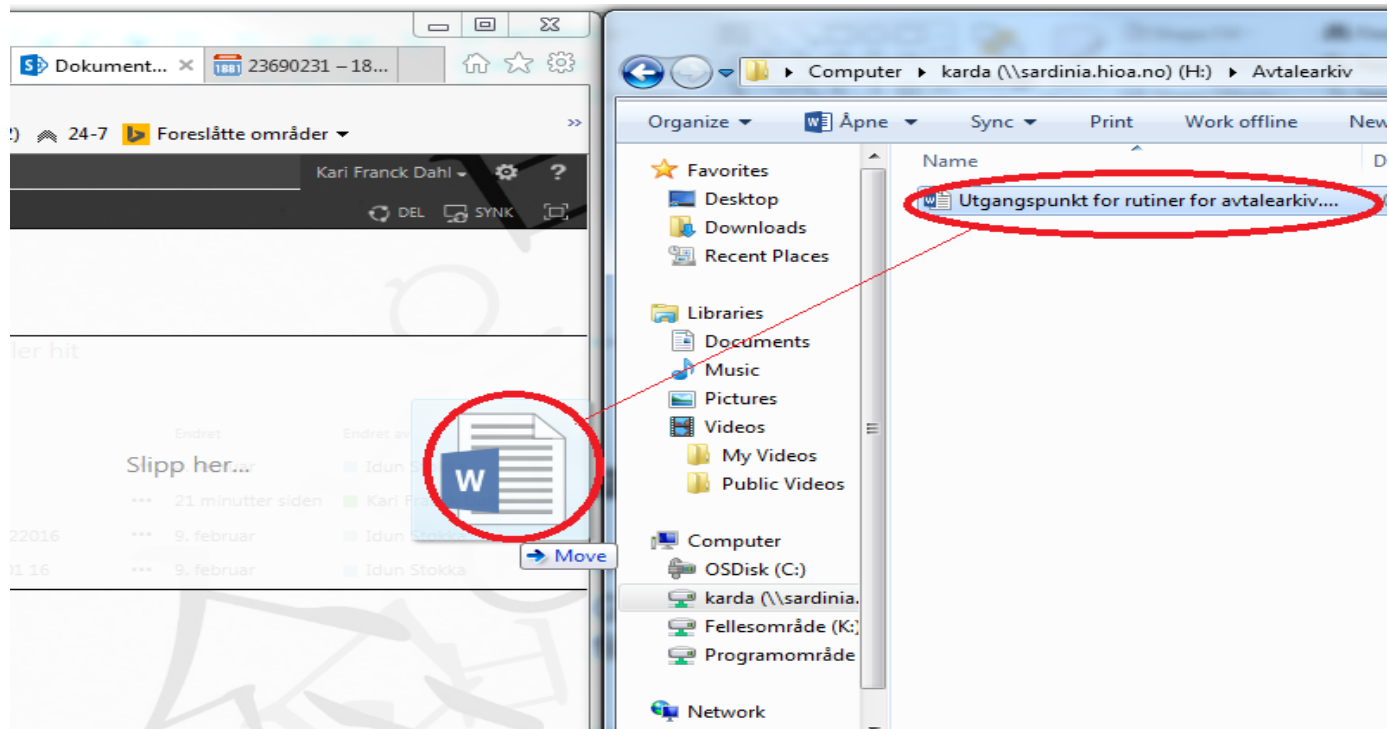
Dokument... ×
1881 23690231 – 18...
2) 24-7 Foreslåtte områder
»
Kari Franck Dahl
?
DEL SYNK
ler hit
Endret
Endret av
Slipp her...
Idun S
••• 21 minutter siden Kari Fra
22016 ••• 9. februar Idun Stokka
01 16 ••• 9. februar Idun Stokka
W
Move

Computer ▸ karda (\\sardinia.hioa.no) (H:) ▸ Avtalearkiv
Organize ▾ Åpne ▾ Sync ▾ Print Work offline New
Favorites
Desktop
Downloads
Recent Places
Libraries
Documents
Music
Pictures
Videos
My Videos
Public Videos
Computer
OSDisk (C:)
karda (\\sardinia.
Fellesområde (K:)
Programområde
Network
Name
D
Utgangspunkt for rutiner for avtalearkiv....